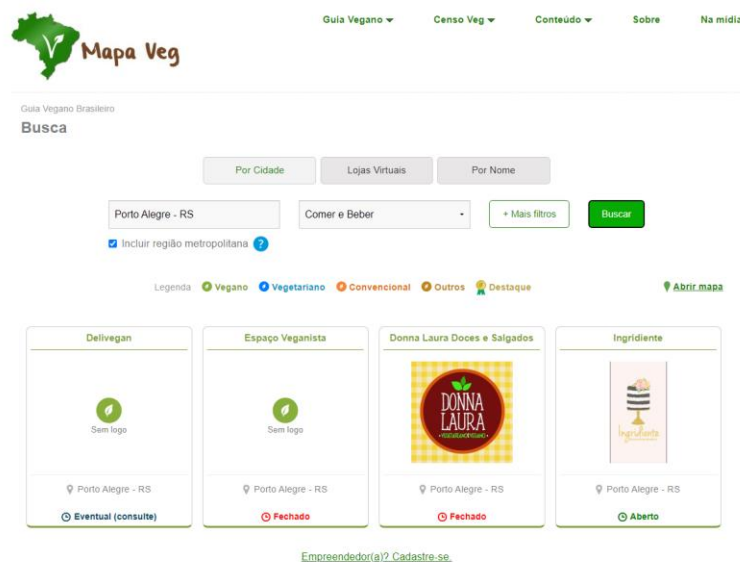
Mapa Veg

Guia Vegano ▾ Censo Veg ▾ Conteúdo ▾ Sobre Na mídia

Guia Vegano Brasileiro

Busca

Por Cidade | Lojas Virtuais | Por Nome

Porto Alegre - RS

Comer e Beber

+ Mais filtros

Buscar

Incluir região metropolitana ?

Legenda Vegano Vegetariano Convencional Outros Destaque

Abrir mapa

Delivegan

Sem logo

Porto Alegre - RS

Eventual (consulte)

Espaço Veganista

Sem logo

Porto Alegre - RS

Fechado

Donna Laura Doces e Salgados

DONNA LAURA

Porto Alegre - RS

Fechado

Ingridiente

Ingridiente

Porto Alegre - RS

Aberto

Empreendedor(a)? Cadastre-se.